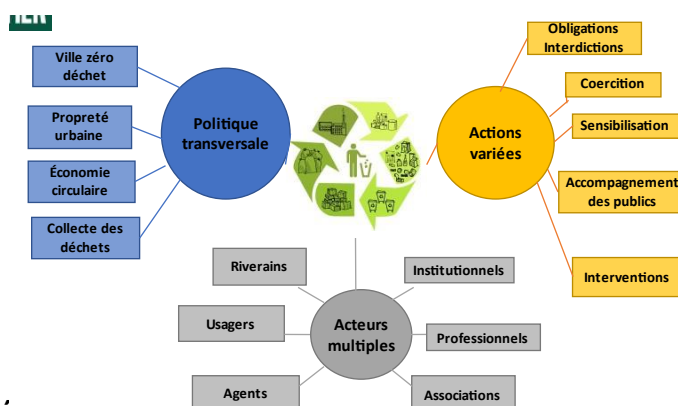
ILEN

Ville zéro déchet

Propreté urbaine

Économie circulaire

Collecte des déchets

Politique transversale

Actions variées

Obligations Interdictions

Coercition

Sensibilisation

Accompagnement des publics

Interventions

Riverains

Usagers

Agents

Acteurs multiples

Institutionnels

Professionnels

Associations